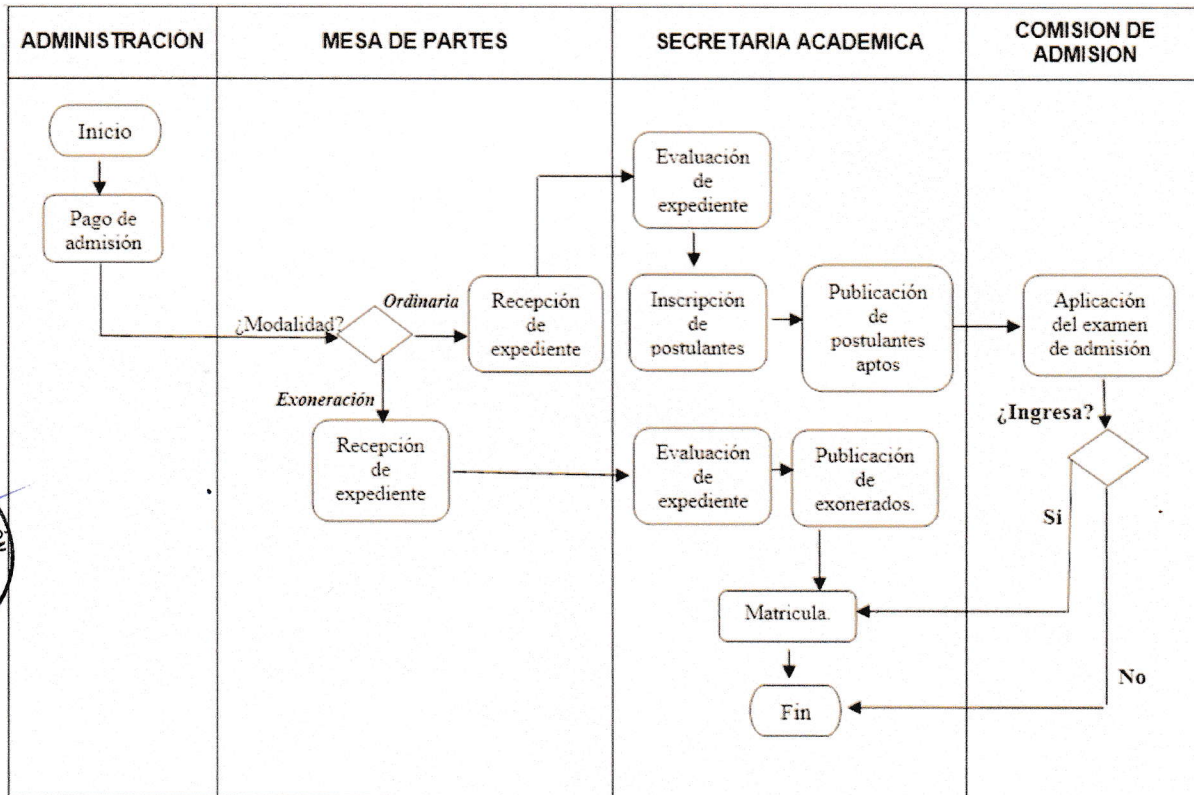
| ADMINISTRACION | MESA DE PARTES | SECRETARIA ACADEMICA | COMISION DE ADMISION |
|---|---|---|---|

Inicio

Pago de admisión

¿Modalidad?

Ordinaria

Recepción de expediente

Evaluación de expediente

Inscripción de postulantes

Publicación de postulantes aptos

Aplicación del examen de admisión

¿Ingresa?

Exoneración

Recepción de expediente

Evaluación de expediente

Publicación de exonerados.

Si

Matricula.

No

Fin